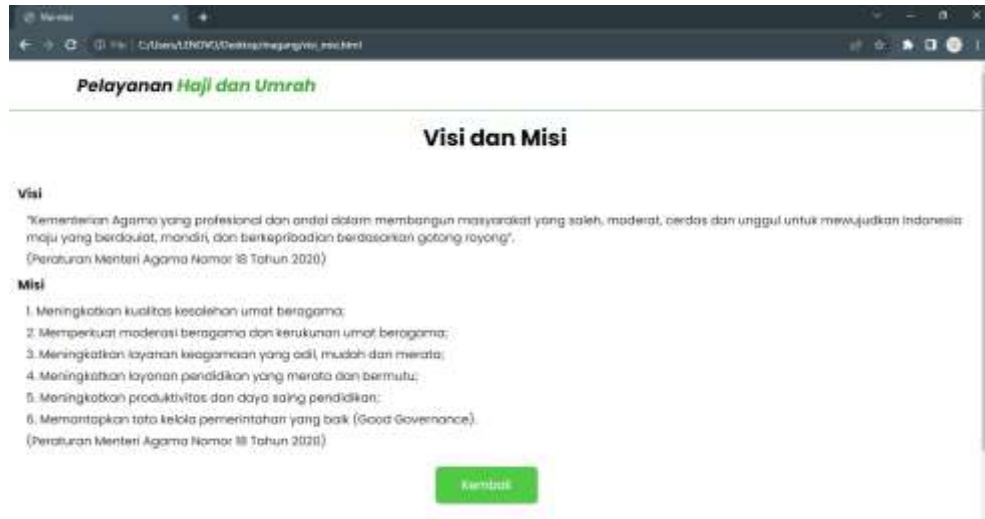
Visi misi

File | C:/Users/LENOVO/Desktop/magang/visi_misi.html

Pelayanan Haji dan Umrah

Visi dan Misi

Visi

"Kementerian Agama yang profesional dan andal dalam membangun masyarakat yang saleh, moderat, cerdas dan unggul untuk mewujudkan Indonesia maju yang berdaulat, mandiri, dan berkepribadian berdasarkan gotong royong".

(Peraturan Menteri Agama Nomor 18 Tahun 2020)

Misi

1. Meningkatkan kualitas kesalehan umat beragama;
2. Memperkuat moderasi beragama dan kerukunan umat beragama;
3. Meningkatkan layanan keagamaan yang adil, mudah dan merata;
4. Meningkatkan layanan pendidikan yang merata dan bermutu;
5. Meningkatkan produktivitas dan daya saing pendidikan;
6. Memantapkan tata kelola pemerintahan yang baik (Good Governance).

(Peraturan Menteri Agama Nomor 18 Tahun 2020)

Kembali